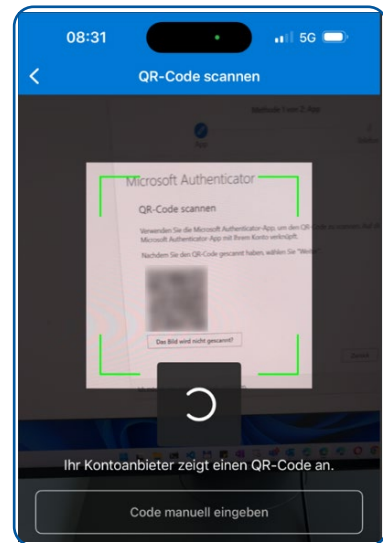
08:31
5G
QR-Code scannen
Methode 1 von 2: App
Microsoft Authenticator
QR-Code scannen
Verwenden Sie die Microsoft Authenticator-App, um den QR-Code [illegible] Microsoft Authenticator App mit Ihrem Konto verknüpft.
Nachdem Sie den QR-Code gescannt haben, wählen Sie "Weit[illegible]
Das Bild wird nicht gescannt?
Zurück
Ihr Kontoanbieter zeigt einen QR-Code an.
Code manuell eingeben